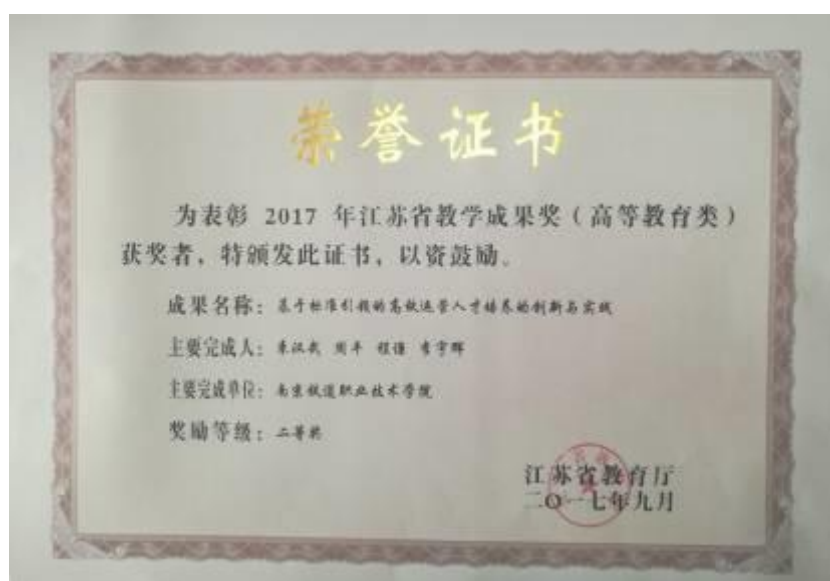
荣誉证书

为表彰 2017 年江苏省教学成果奖（高等教育类）获奖者，特颁发此证书，以资鼓励。

成果名称：基于标准引领的高铁运营人才培养的创新与实践

主要完成人：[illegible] 周平 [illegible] 李宇辉

主要完成单位：南京铁道职业技术学院

奖励等级：二等奖

江苏省教育厅
二〇一七年九月